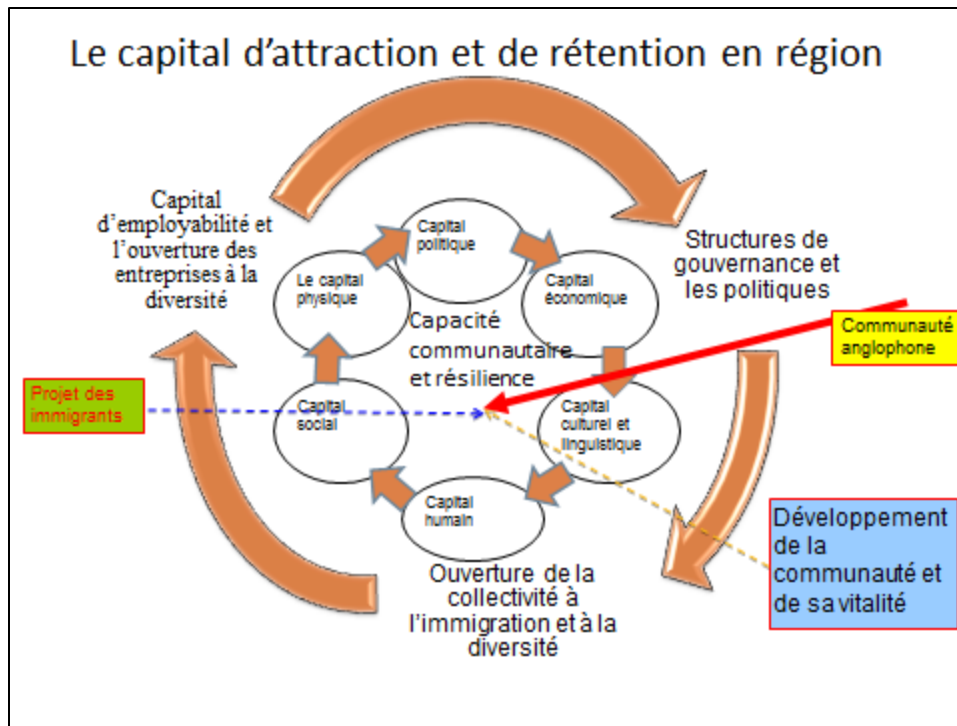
Le capital d'attraction et de rétention en région

Capital d'employabilité et l'ouverture des entreprises à la diversité

Structures de gouvernance et les politiques

Capital politique

Le capital physique

Capital économique

Capacité communautaire et résilience

Communauté anglophone

Projet des immigrants

Capital social

Capital culturel et linguistique

Capital humain

Développement de la communauté et de sa vitalité

Ouverture de la collectivité à l'immigration et à la diversité